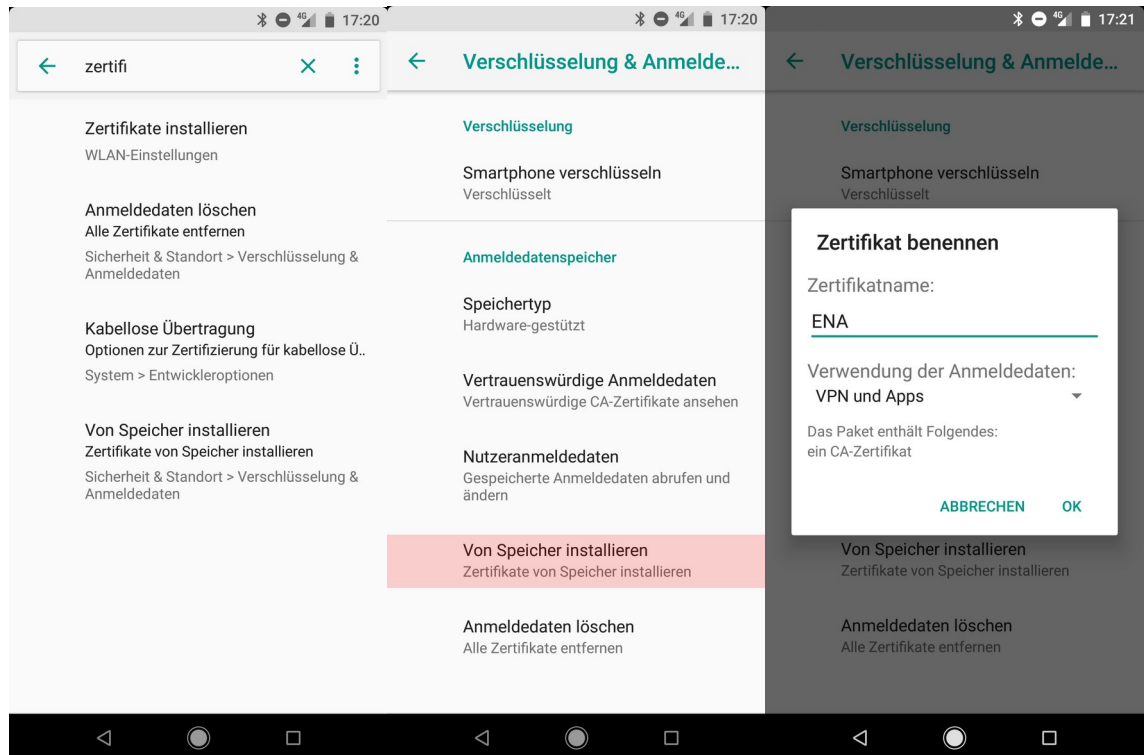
17:20

zertifi

Zertifikate installieren
WLAN-Einstellungen

Anmeldedaten löschen
Alle Zertifikate entfernen
Sicherheit & Standort > Verschlüsselung & Anmeldedaten

Kabellose Übertragung
Optionen zur Zertifizierung für kabellose Ü..
System > Entwickleroptionen

Von Speicher installieren
Zertifikate von Speicher installieren
Sicherheit & Standort > Verschlüsselung & Anmeldedaten

17:20

Verschlüsselung & Anmelde...

Verschlüsselung

Smartphone verschlüsseln
Verschlüsselt

Anmeldedatenspeicher

Speichertyp
Hardware-gestützt

Vertrauenswürdige Anmeldedaten
Vertrauenswürdige CA-Zertifikate ansehen

Nutzeranmeldedaten
Gespeicherte Anmeldedaten abrufen und ändern

Von Speicher installieren
Zertifikate von Speicher installieren

Anmeldedaten löschen
Alle Zertifikate entfernen

17:21

Verschlüsselung & Anmelde...

Verschlüsselung

Smartphone verschlüsseln
Verschlüsselt

Zertifikat benennen
Zertifikatname:
ENA
Verwendung der Anmeldedaten:
VPN und Apps
Das Paket enthält Folgendes:
ein CA-Zertifikat
ABBRECHEN OK

Von Speicher installieren
Zertifikate von Speicher installieren

Anmeldedaten löschen
Alle Zertifikate entfernen